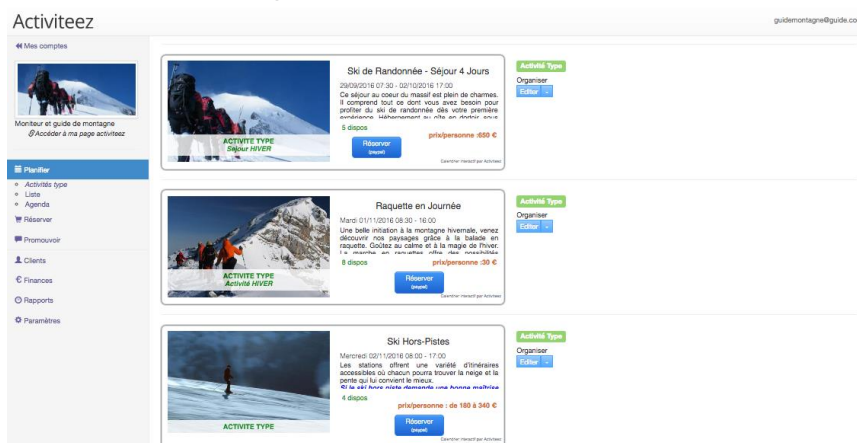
Activiteez

guidemontagne@guide.co

« Mes comptes

Moniteur et guide de montagne
Accéder à ma page activiteez

Planifier
Activités type
Liste
Agenda
Réserver
Promouvoir
Clients
€ Finances
Rapports
Paramètres

ACTIVITE TYPE
Séjour HIVER

Ski de Randonnée - Séjour 4 Jours

29/09/2016 07:30 - 02/10/2016 17:00

Ce séjour au coeur du massif est plein de charmes. Il comprend tout ce dont vous avez besoin pour profiter du ski de randonnée dès votre première expérience. Hébergement au gîte en dortoir sous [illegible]

5 dispos

prix/personne :650 €

Réserver
(paypal)

Calendrier interactif par Activiteez

Activité Type
Organiser
Editer

ACTIVITE TYPE
Activité HIVER

Raquette en Journée

Mardi 01/11/2016 08:30 - 16:00

Une belle initiation à la montagne hivernale, venez découvrir nos paysages grâce à la balade en raquette. Goûtez au calme et à la magie de l'hiver. La marche en raquettes offre des possibilités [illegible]

8 dispos

prix/personne :30 €

Réserver
(paypal)

Calendrier interactif par Activiteez

Activité Type
Organiser
Editer

ACTIVITE TYPE

Ski Hors-Pistes

Mercredi 02/11/2016 08:00 - 17:00

Les stations offrent une variété d'itinéraires accessibles où chacun pourra trouver la neige et la pente qui lui convient le mieux.
Si le ski hors piste demande une bonne maîtrise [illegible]

4 dispos

prix/personne : de 180 à 340 €

Réserver
(paypal)

Calendrier interactif par Activiteez

Activité Type
Organiser
Editer